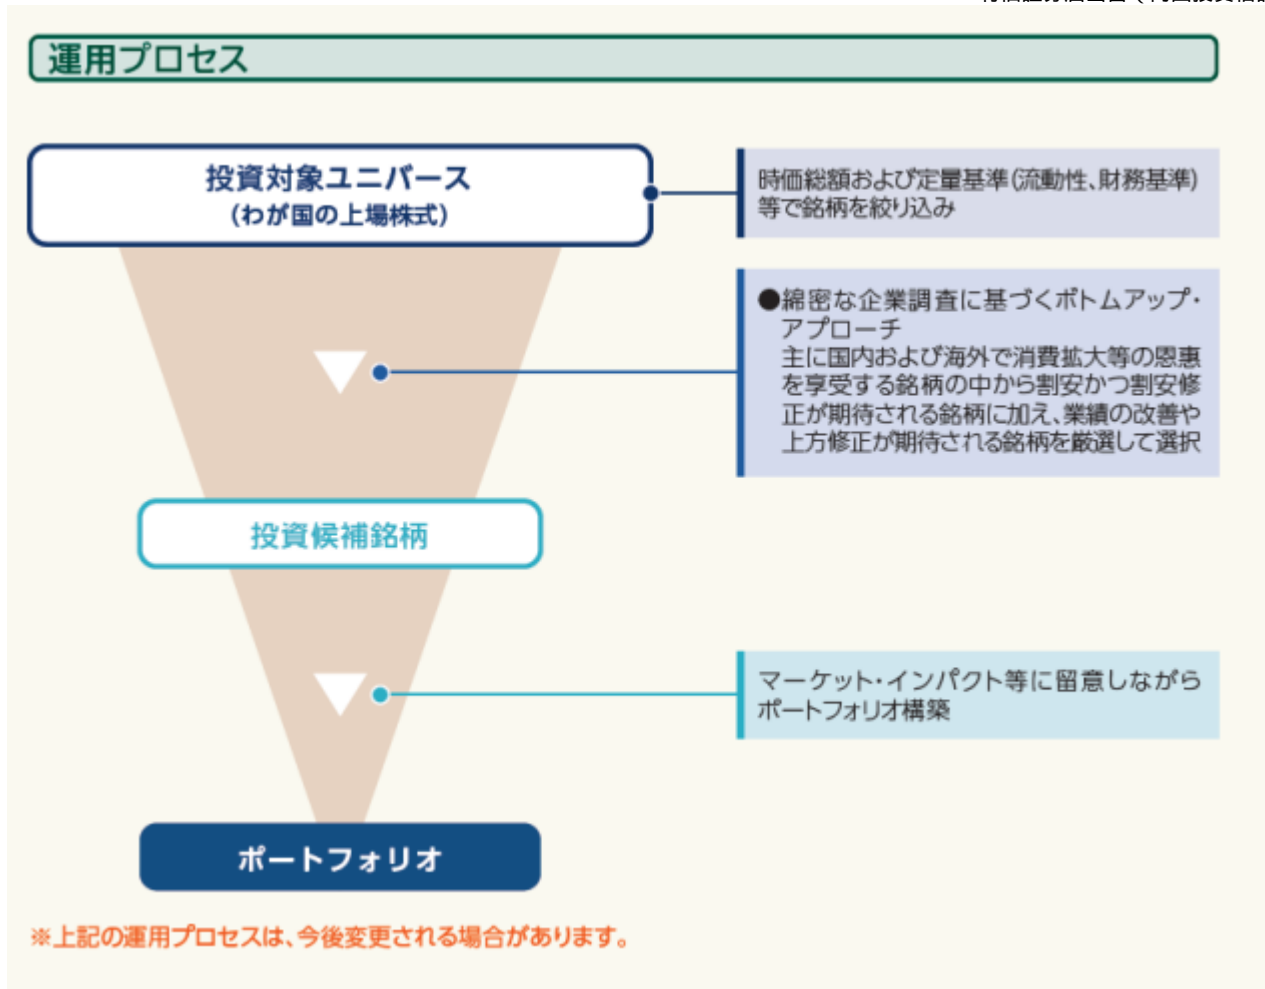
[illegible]

運用プロセス

投資対象ユニバース
(わが国の上場株式)

時価総額および定量基準(流動性、財務基準)等で銘柄を絞り込み

●綿密な企業調査に基づくボトムアップ・アプローチ
主に国内および海外で消費拡大等の恩恵を享受する銘柄の中から割安かつ割安修正が期待される銘柄に加え、業績の改善や上方修正が期待される銘柄を厳選して選択

投資候補銘柄

マーケット・インパクト等に留意しながらポートフォリオ構築

ポートフォリオ

※上記の運用プロセスは、今後変更される場合があります。